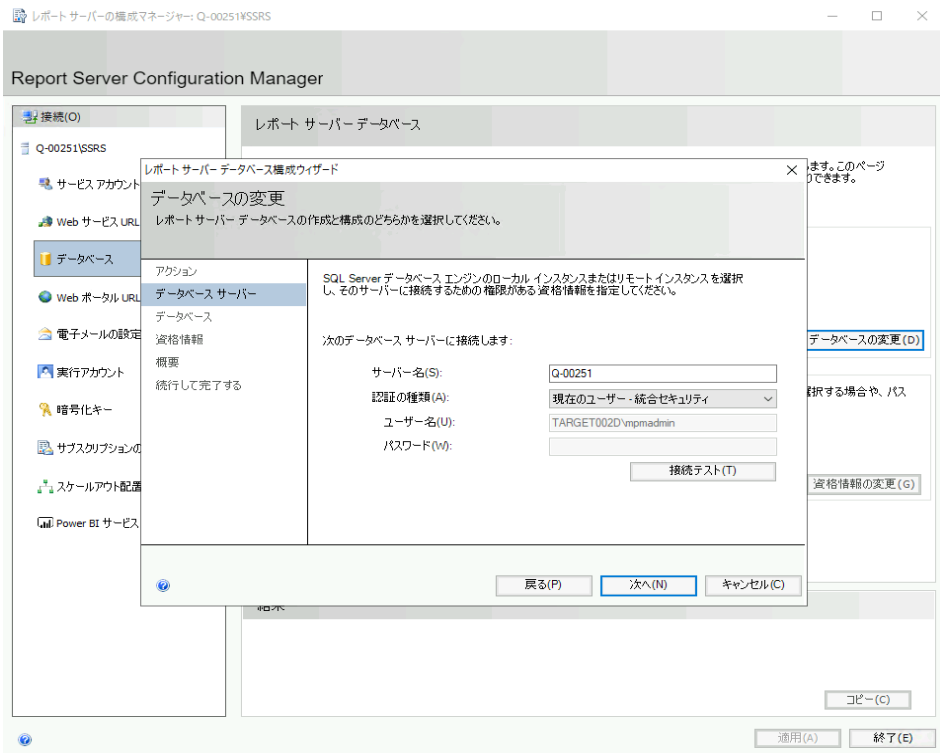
レポート サーバーの構成マネージャー: Q-00251¥SSRS

Report Server Configuration Manager

接続(O)

Q-00251\SSRS

サービス アカウント

Web サービス URL

データベース

Web ポータル URL

電子メールの設定

実行アカウント

暗号化キー

サブスクリプションの

スケールアウト配置

Power BI サービス

レポート サーバー データベース

ます。このページ
りできます。

データベースの変更(D)

選択する場合や、パス

資格情報の変更(G)

結果

コピー(C)

適用(A)

終了(E)

レポート サーバー データベース構成ウィザード

データベースの変更

レポート サーバー データベースの作成と構成のどちらかを選択してください。

アクション

データベース サーバー

データベース

資格情報

概要

続行して完了する

SQL Server データベース エンジンのローカル インスタンスまたはリモート インスタンスを選択し、そのサーバーに接続するための権限がある資格情報を指定してください。

次のデータベース サーバーに接続します:

サーバー名(S):

Q-00251

認証の種類(A):

現在のユーザー - 統合セキュリティ

ユーザー名(U):

TARGET002D\mpmadmin

パスワード(W):

接続テスト(T)

戻る(P)

次へ(N)

キャンセル(C)